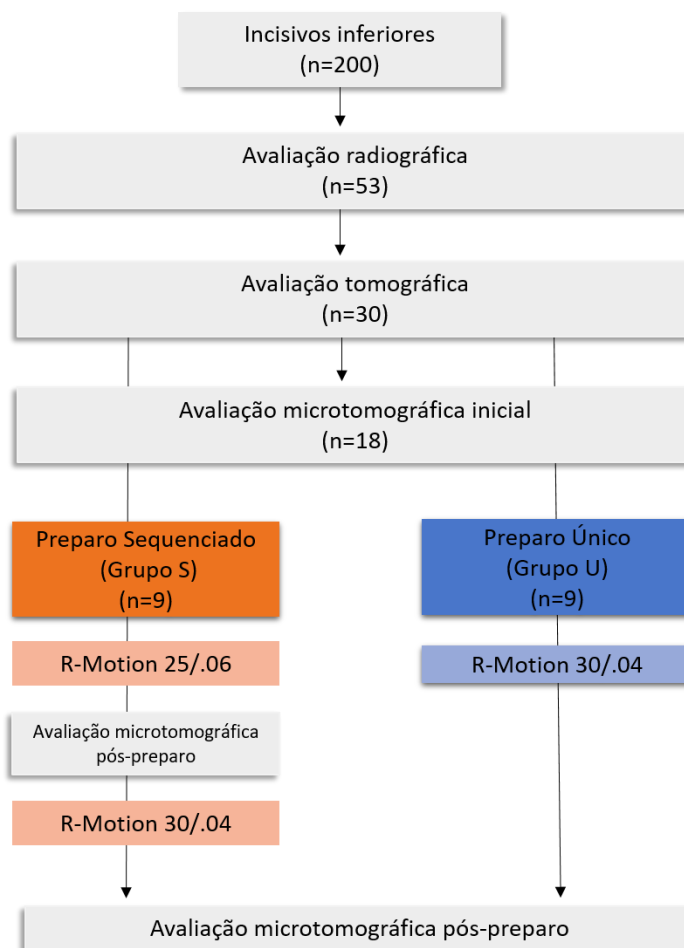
Incisivos inferiores
(n=200)

Avaliação radiográfica
(n=53)

Avaliação tomográfica
(n=30)

Avaliação microtomográfica inicial
(n=18)

Preparo Sequenciado
(Grupo S)
(n=9)

R-Motion 25/.06

Avaliação microtomográfica pós-preparo

R-Motion 30/.04

Preparo Único
(Grupo U)
(n=9)

R-Motion 30/.04

Avaliação microtomográfica pós-preparo